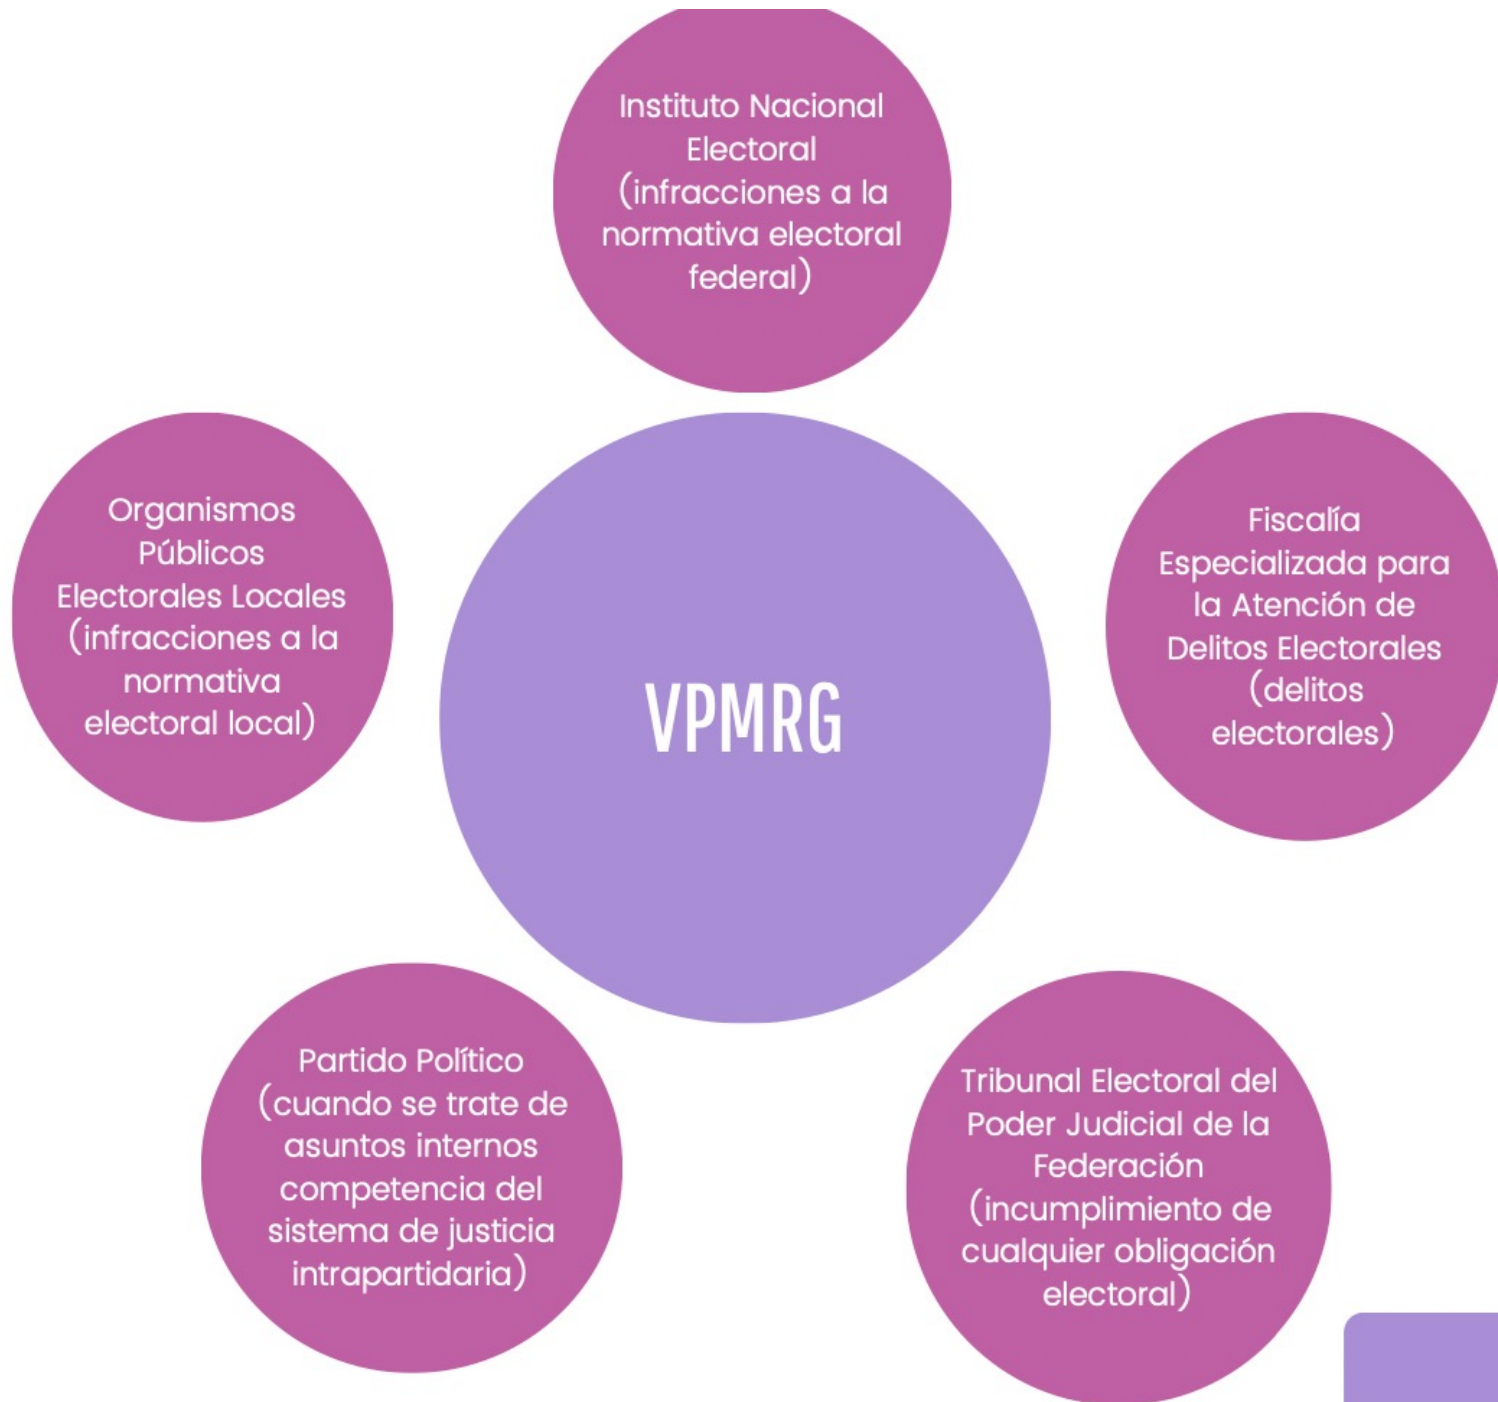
Instituto Nacional Electoral (infracciones a la normativa electoral federal)

Organismos Públicos Electorales Locales (infracciones a la normativa electoral local)

VPMRG

Fiscalía Especializada para la Atención de Delitos Electorales (delitos electorales)

Partido Político (cuando se trate de asuntos internos competencia del sistema de justicia intrapartidaria)

Tribunal Electoral del Poder Judicial de la Federación (incumplimiento de cualquier obligación electoral)